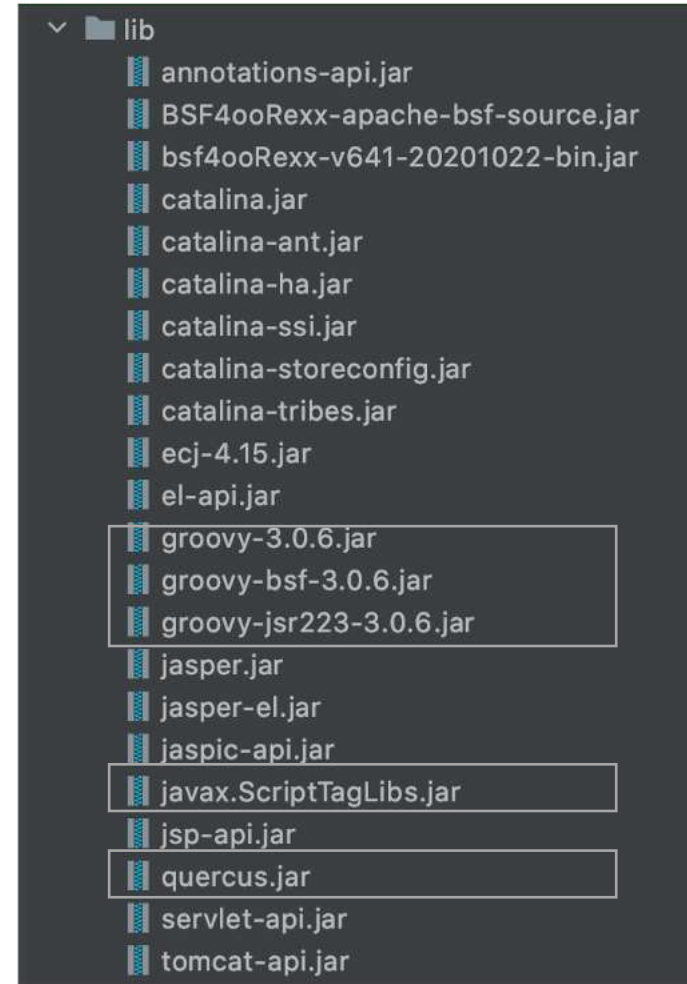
lib
annotations-api.jar
BSF4ooRexx-apache-bsf-source.jar
bsf4ooRexx-v641-20201022-bin.jar
catalina.jar
catalina-ant.jar
catalina-ha.jar
catalina-ssi.jar
catalina-storeconfig.jar
catalina-tribes.jar
ecj-4.15.jar
el-api.jar
groovy-3.0.6.jar
groovy-bsf-3.0.6.jar
groovy-jsr223-3.0.6.jar
jasper.jar
jasper-el.jar
jaspic-api.jar
javax.ScriptTagLibs.jar
jsp-api.jar
quercus.jar
servlet-api.jar
tomcat-api.jar